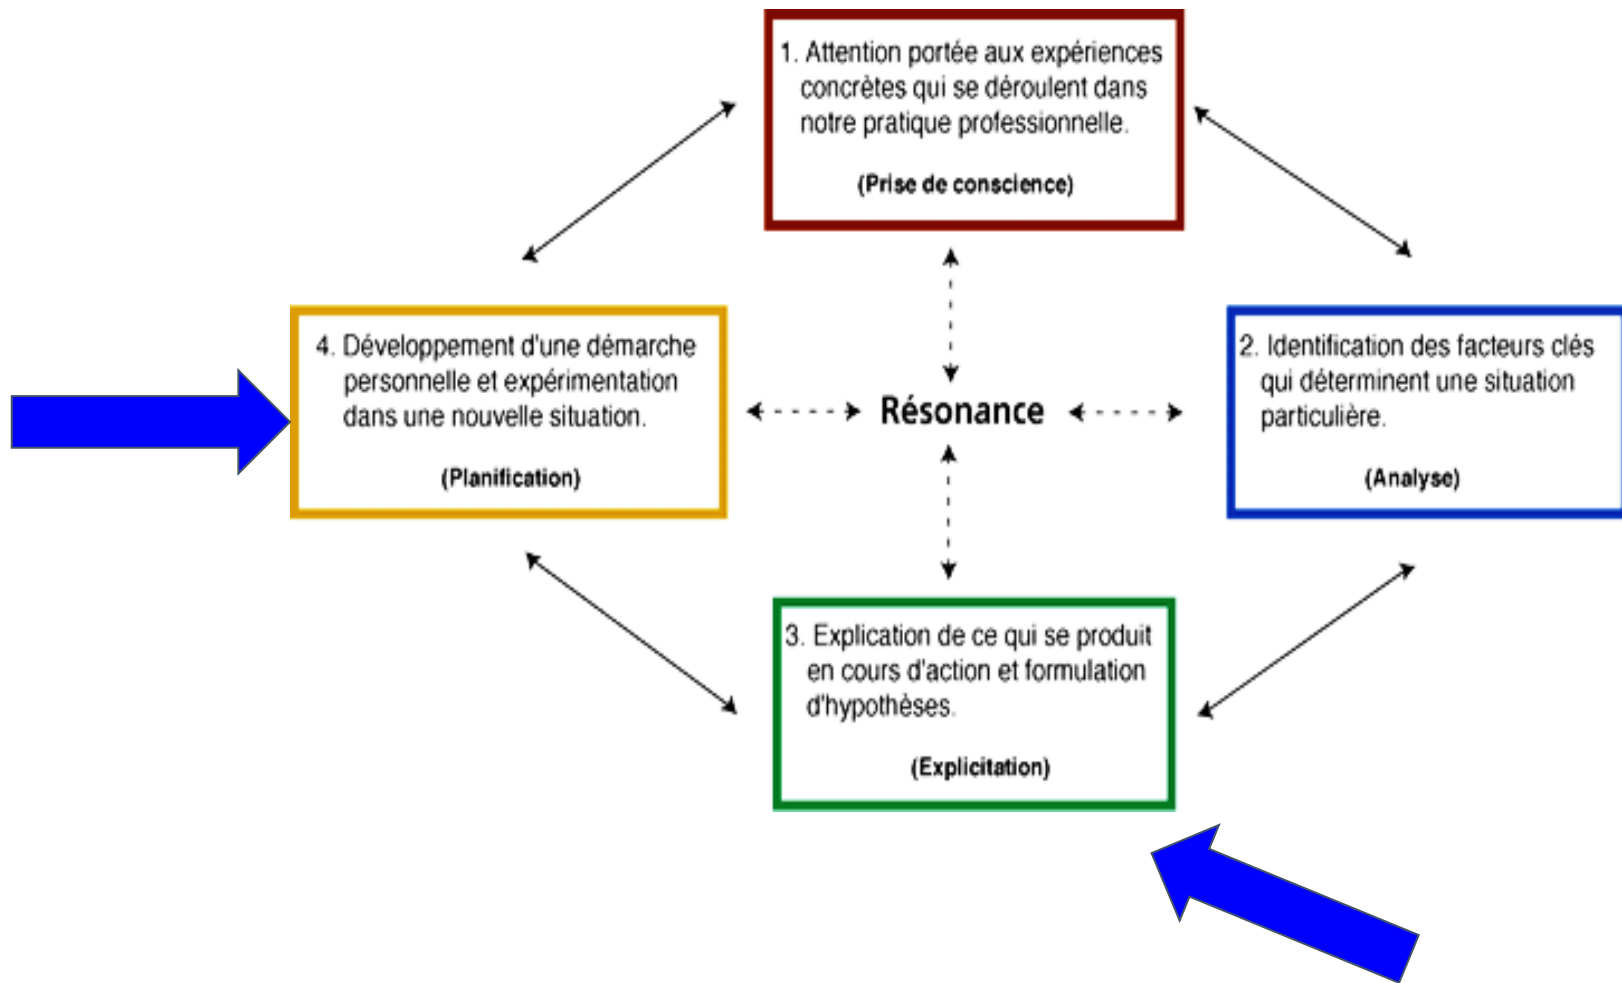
1. Attention portée aux expériences concrètes qui se déroulent dans notre pratique professionnelle.

(Prise de conscience)

4. Développement d'une démarche personnelle et expérimentation dans une nouvelle situation.

(Planification)

Résonance

2. Identification des facteurs clés qui déterminent une situation particulière.

(Analyse)

3. Explication de ce qui se produit en cours d'action et formulation d'hypothèses.

(Explicitation)